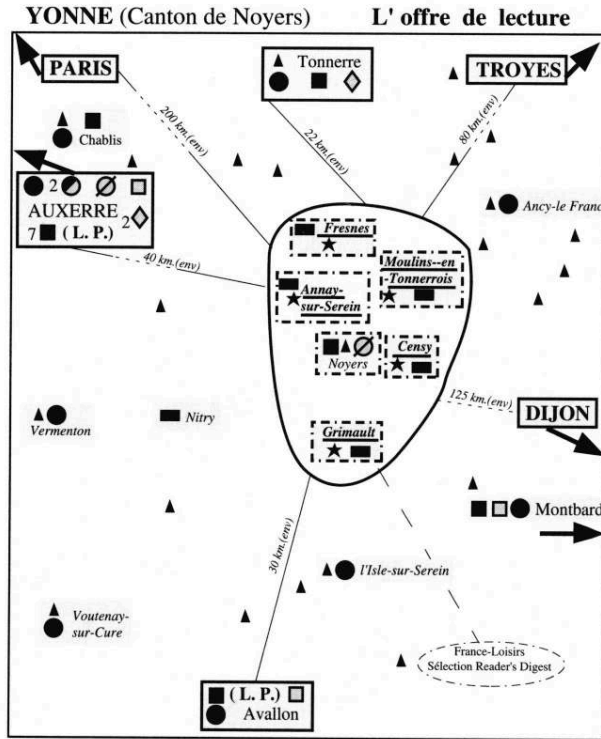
YONNE (Canton de Noyers) L' offre de lecture

PARIS

Tonnerre

TROYES

Chablis

200 km.(env)

22 km.(env)

80 km.(env)

2

AUXERRE

7 (L. P.) 2

Ancy-le Franc

Fresnes

Moulins--en Tonnerrois

Annay-sur-Serein

40 km.(env)

Noyers

Censy

125 km.(env)

DIJON

Vermenton

Nitry

Grimault

Montbard

30 km.(env)

l'Isle-sur-Serein

Voutenay-sur-Cure

France-Loisirs
Sélection Reader's Digest

(L. P.)
Avallon